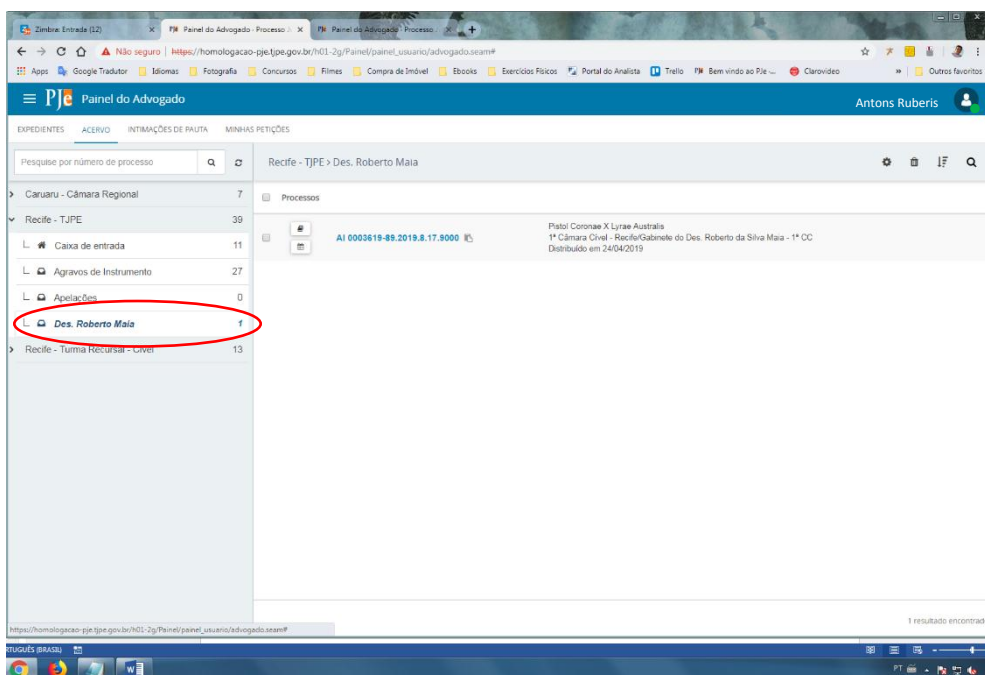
Zimbra: Entrada (12)
PJe Painel do Advogado - Processo
PJe Painel do Advogado - Processo

Não seguro | https://homologacao-pje.tjpe.gov.br/h01-2g/Painel/painel_usuario/advogado.seam#

Apps | Google Tradutor | Idiomas | Fotografia | Concursos | Filmes | Compra de Imóvel | Ebooks | Exercícios Físicos | Portal do Analista | Trello | Bem vindo ao PJe ... | Clarovideo | » | Outros favoritos

PJe Painel do Advogado
Antons Ruberis

EXPEDIENTES | ACERVO | INTIMAÇÕES DE PAUTA | MINHAS PETIÇÕES

Pesquise por número de processo

Recife - TJPE > Des. Roberto Maia

Caruaru - Câmara Regional 7
Recife - TJPE 39
Caixa de entrada 11
Agravos de Instrumento 27
Apelações 0
Des. Roberto Maia 1
Recife - Turma Recursal - Cível 13

Processos

AI 0003619-89.2019.8.17.9000
Pistol Coronae X Lyrae Australis
1ª Câmara Cível - Recife/Gabinete do Des. Roberto da Silva Maia - 1ª CC
Distribuído em 24/04/2019

1 resultado encontrad

https://homologacao-pje.tjpe.gov.br/h01-2g/Painel/painel_usuario/advogado.seam#

RTUGUÊS (BRASIL)
PT